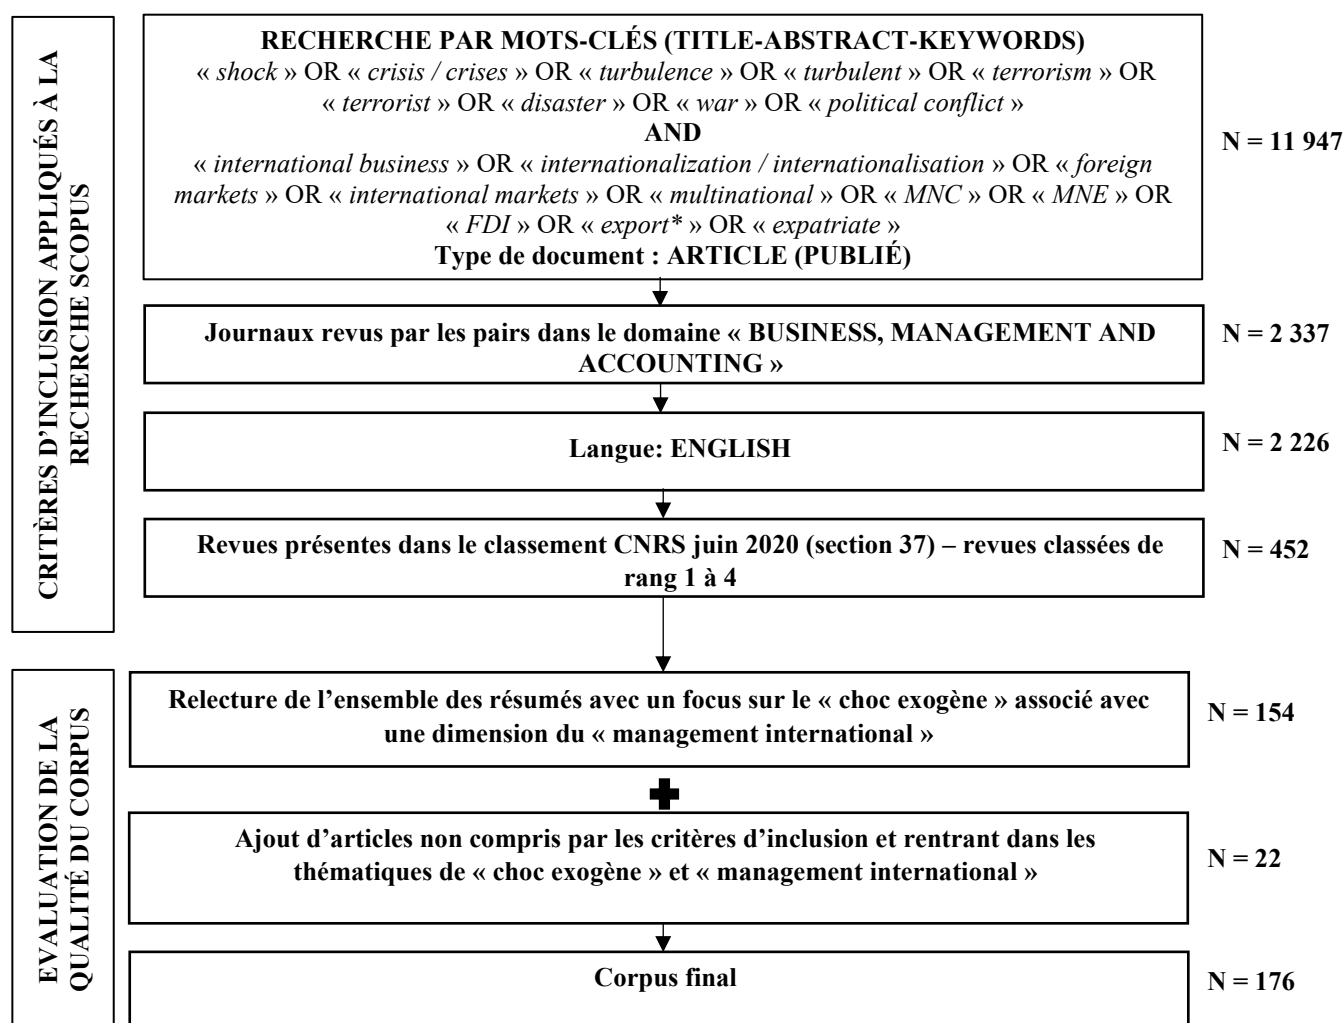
CRITÈRES D'INCLUSION APPLIQUÉS À LA RECHERCHE SCOPUS

RECHERCHE PAR MOTS-CLÉS (TITLE-ABSTRACT-KEYWORDS)
« shock » OR « crisis / crises » OR « turbulence » OR « turbulent » OR « terrorism » OR « terrorist » OR « disaster » OR « war » OR « political conflict »
AND
« international business » OR « internationalization / internationalisation » OR « foreign markets » OR « international markets » OR « multinational » OR « MNC » OR « MNE » OR « FDI » OR « export* » OR « expatriate »
Type de document : ARTICLE (PUBLIÉ)

N = 11 947

Journaux revus par les pairs dans le domaine « BUSINESS, MANAGEMENT AND ACCOUNTING »

N = 2 337

Langue: ENGLISH

N = 2 226

Revues présentes dans le classement CNRS juin 2020 (section 37) – revues classées de rang 1 à 4

N = 452

EVALUATION DE LA QUALITÉ DU CORPUS

Relecture de l'ensemble des résumés avec un focus sur le « choc exogène » associé avec une dimension du « management international »

N = 154

Ajout d'articles non compris par les critères d'inclusion et rentrant dans les thématiques de « choc exogène » et « management international »

N = 22

Corpus final

N = 176